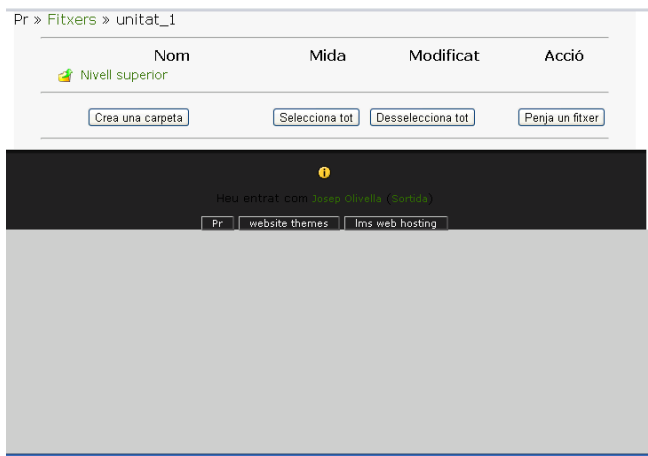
Pr » Fitxers » unitat_1

| Nom | Mida | Modificat | Acció |
|---|---|---|---|
| Nivell superior | | | |

Crea una carpeta

Selecciona tot

Desselecciona tot

Penja un fitxer

Heu entrat com Josep Olivella (Sortida)

Pr

website themes

lms web hosting